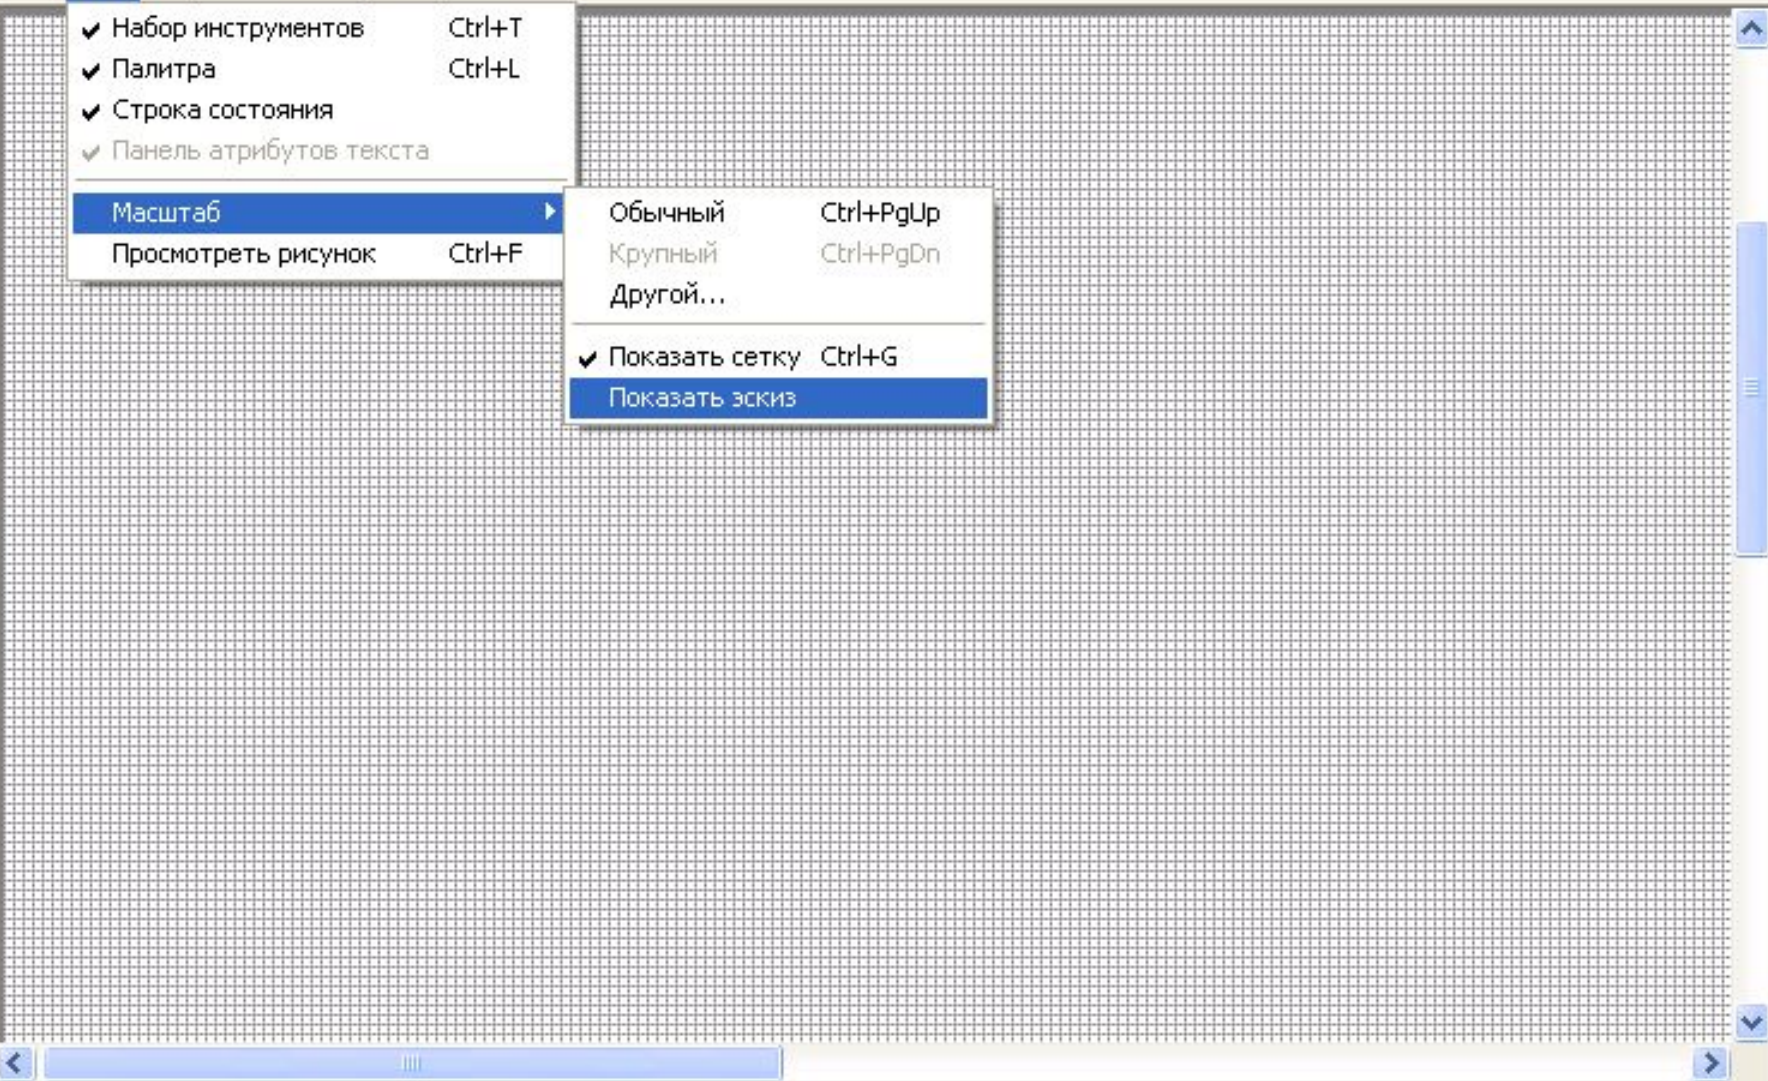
✔ Набор инструментов Ctrl+T
✔ Палитра Ctrl+L
✔ Строка состояния
✔ Панель атрибутов текста

Масштаб
Просмотреть рисунок Ctrl+F

Обычный Ctrl+PgUp
Крупный Ctrl+PgDn
Другой...

✔ Показать сетку Ctrl+G
Показать эскиз